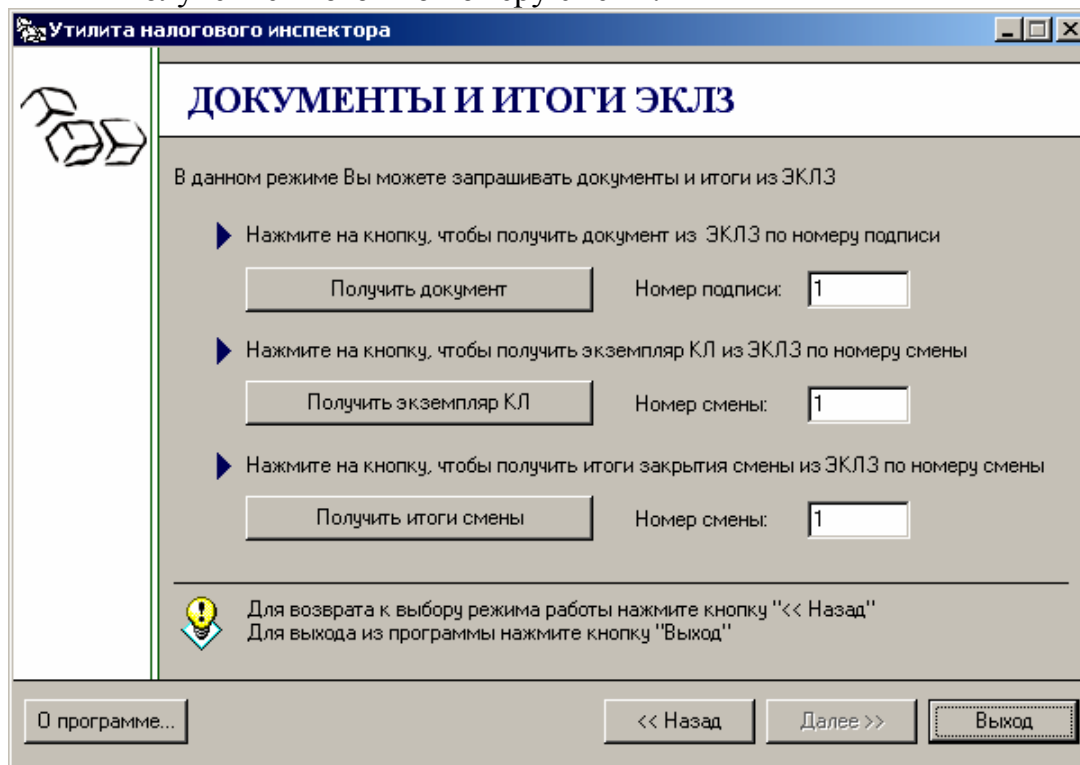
Утилита налогового инспектора

ДОКУМЕНТЫ И ИТОГИ ЭКЛЗ

В данном режиме Вы можете запрашивать документы и итоги из ЭКЛЗ

Нажмите на кнопку, чтобы получить документ из ЭКЛЗ по номеру подписи

Получить документ

Номер подписи: 1

Нажмите на кнопку, чтобы получить экземпляр КЛ из ЭКЛЗ по номеру смены

Получить экземпляр КЛ

Номер смены: 1

Нажмите на кнопку, чтобы получить итоги закрытия смены из ЭКЛЗ по номеру смены

Получить итоги смены

Номер смены: 1

Для возврата к выбору режима работы нажмите кнопку "<< Назад"
Для выхода из программы нажмите кнопку "Выход"

О программе...

<< Назад

Далее >>

Выход